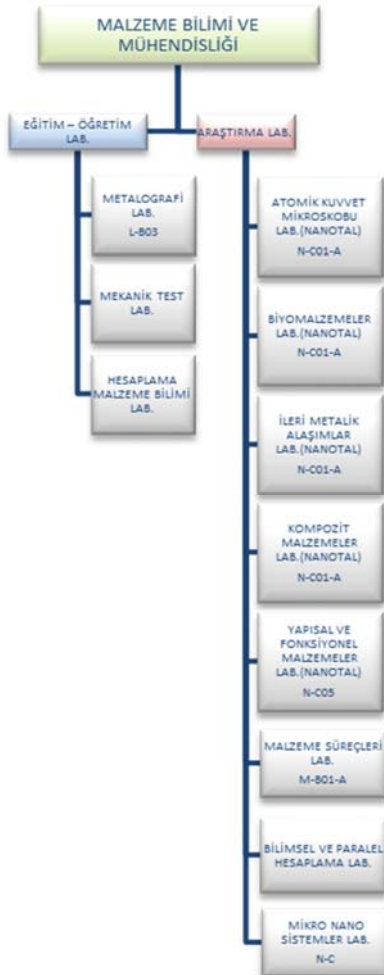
MALZEME BİLİMİ VE MÜHENDİSLİĞİ

EĞİTİM – ÖĞRETİM LAB.

METALOGRAFİ LAB.
L-B03

MEKANİK TEST LAB.

HESAPLAMA MALZEME BİLİMİ LAB.

ARAŞTIRMA LAB.

ATOMİK KUVVET MİKROSKOBU LAB.(NANOTAL)
N-C01-A

BİYOMALZEMELER LAB.(NANOTAL)
N-C01-A

İLERİ METALİK ALAŞIMLAR LAB.(NANOTAL)
N-C01-A

KOMPOZİT MALZEMELER LAB.(NANOTAL)
N-C01-A

YAPISAL VE FONKSİYONEL MALZEMELER LAB.(NANOTAL)
N-C05

MALZEME SÜREÇLERİ LAB.
M-B01-A

BİLİMSEL VE PARALEL HESAPLAMA LAB.

MİKRO NANO SİSTEMLER LAB.
N-C